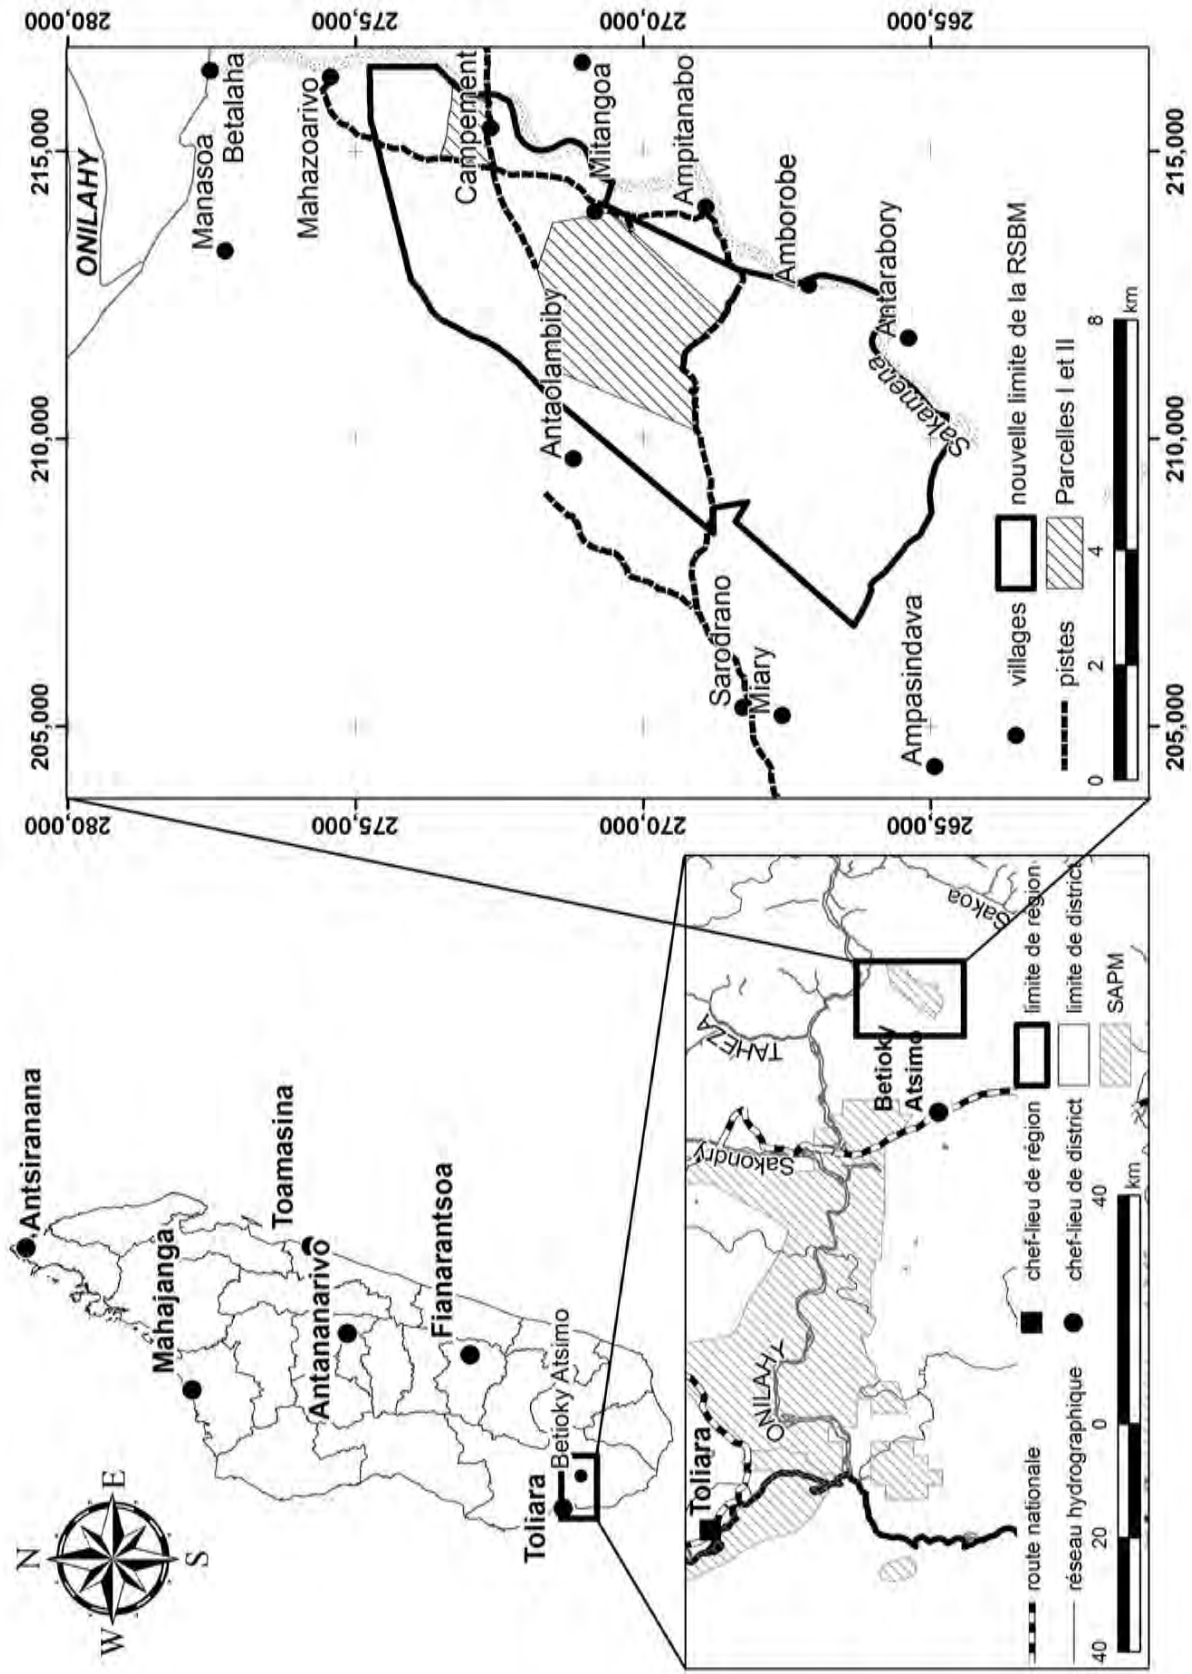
N
E
S
W

Antsiranana
Mahajanga
Toamasina
Antananarivo
Fianarantsoa
Toliara
Betioky Atsimo

Toliara
ONILAHY
Sakondry
TAHEZA
Betioky Atsimo
Sakoa

route nationale
réseau hydrographique
chef-lieu de région
chef-lieu de district
limite de région
limite de district
SAPM
40 20 0 40 km

280,000
275,000
270,000
265,000
205,000
210,000
215,000

ONILAHY
Manasoa
Betalaha
Mahazoarivo
Campement
Mitangoa
Ampitanabo
Amborobe
Antarabory
Antaolambiby
Sakamena
Sarodrano
Miary
Ampasindava

villages
pistes
nouvelle limite de la RSBM
Parcelles I et II
0 2 4 8 km